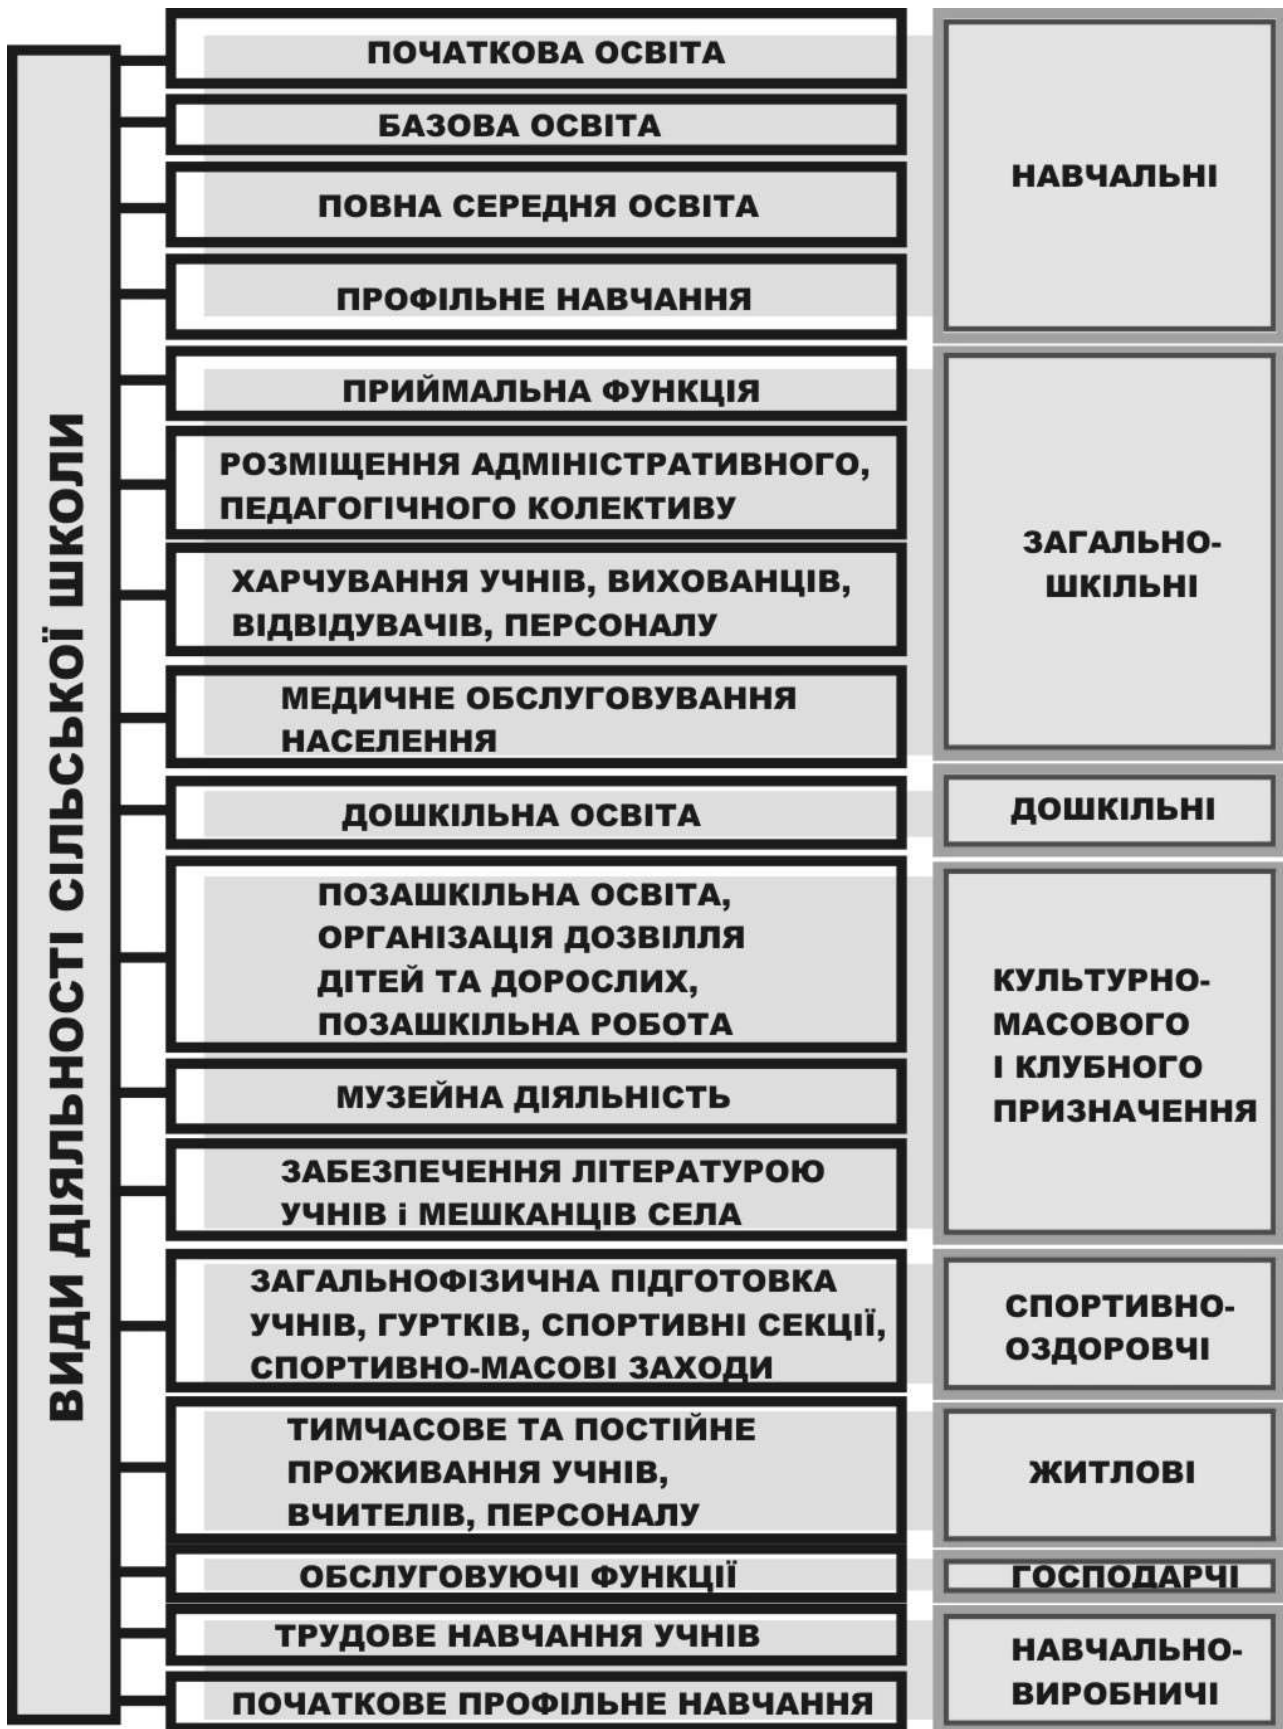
ВИДИ ДІЯЛЬНОСТІ СІЛЬСЬКОЇ ШКОЛИ

ПОЧАТКОВА ОСВІТА
БАЗОВА ОСВІТА
ПОВНА СЕРЕДНЯ ОСВІТА
ПРОФІЛЬНЕ НАВЧАННЯ

НАВЧАЛЬНІ

ПРИЙМАЛЬНА ФУНКЦІЯ
РОЗМІЩЕННЯ АДМІНІСТРАТИВНОГО, ПЕДАГОГІЧНОГО КОЛЕКТИВУ
ХАРЧУВАННЯ УЧНІВ, ВИХОВАНЦІВ, ВІДВІДУВАЧІВ, ПЕРСОНАЛУ
МЕДИЧНЕ ОБСЛУГОВУВАННЯ НАСЕЛЕННЯ

ЗАГАЛЬНО-ШКІЛЬНІ

ДОШКІЛЬНА ОСВІТА

ДОШКІЛЬНІ

ПОЗАШКІЛЬНА ОСВІТА, ОРГАНІЗАЦІЯ ДОЗВІЛЛЯ ДІТЕЙ ТА ДОРОСЛИХ, ПОЗАШКІЛЬНА РОБОТА
МУЗЕЙНА ДІЯЛЬНІСТЬ
ЗАБЕЗПЕЧЕННЯ ЛІТЕРАТУРОЮ УЧНІВ І МЕШКАНЦІВ СЕЛА

КУЛЬТУРНО-МАСОВОГО І КЛУБНОГО ПРИЗНАЧЕННЯ

ЗАГАЛЬНОФІЗИЧНА ПІДГОТОВКА УЧНІВ, ГУРТКІВ, СПОРТИВНІ СЕКЦІЇ, СПОРТИВНО-МАСОВІ ЗАХОДИ

СПОРТИВНО-ОЗДОРОВЧІ

ТИМЧАСОВЕ ТА ПОСТІЙНЕ ПРОЖИВАННЯ УЧНІВ, ВЧИТЕЛІВ, ПЕРСОНАЛУ

ЖИТЛОВІ

ОБСЛУГОВУЮЧІ ФУНКЦІЇ

ГОСПОДАРЧІ

ТРУДОВЕ НАВЧАННЯ УЧНІВ
ПОЧАТКОВЕ ПРОФІЛЬНЕ НАВЧАННЯ

НАВЧАЛЬНО-ВИРОБНИЧІ